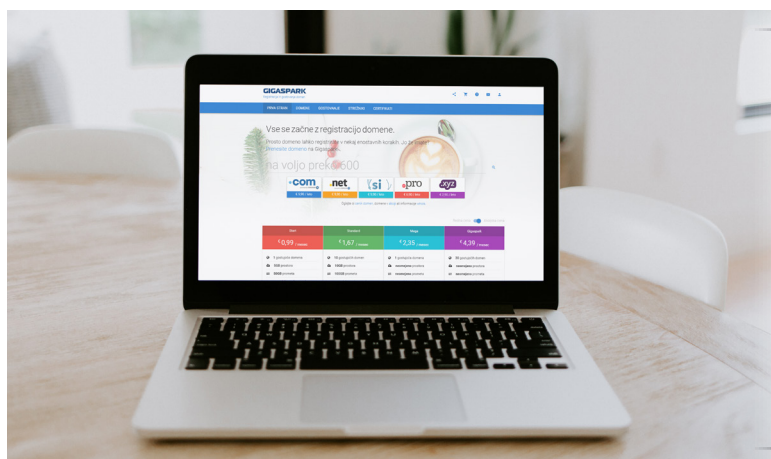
GIGASPARK

Vse se začne z registracijo domene.

Prosto domeno lahko registrirate v nekaj enostavnih korakih. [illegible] domeno na Gigaspark.

na voljo preko 500

.com

.net

.si

.pro

.xyz

Start

€0,99

Standard

€1,67

Mega

€2,35

Gigaspark

€4,39